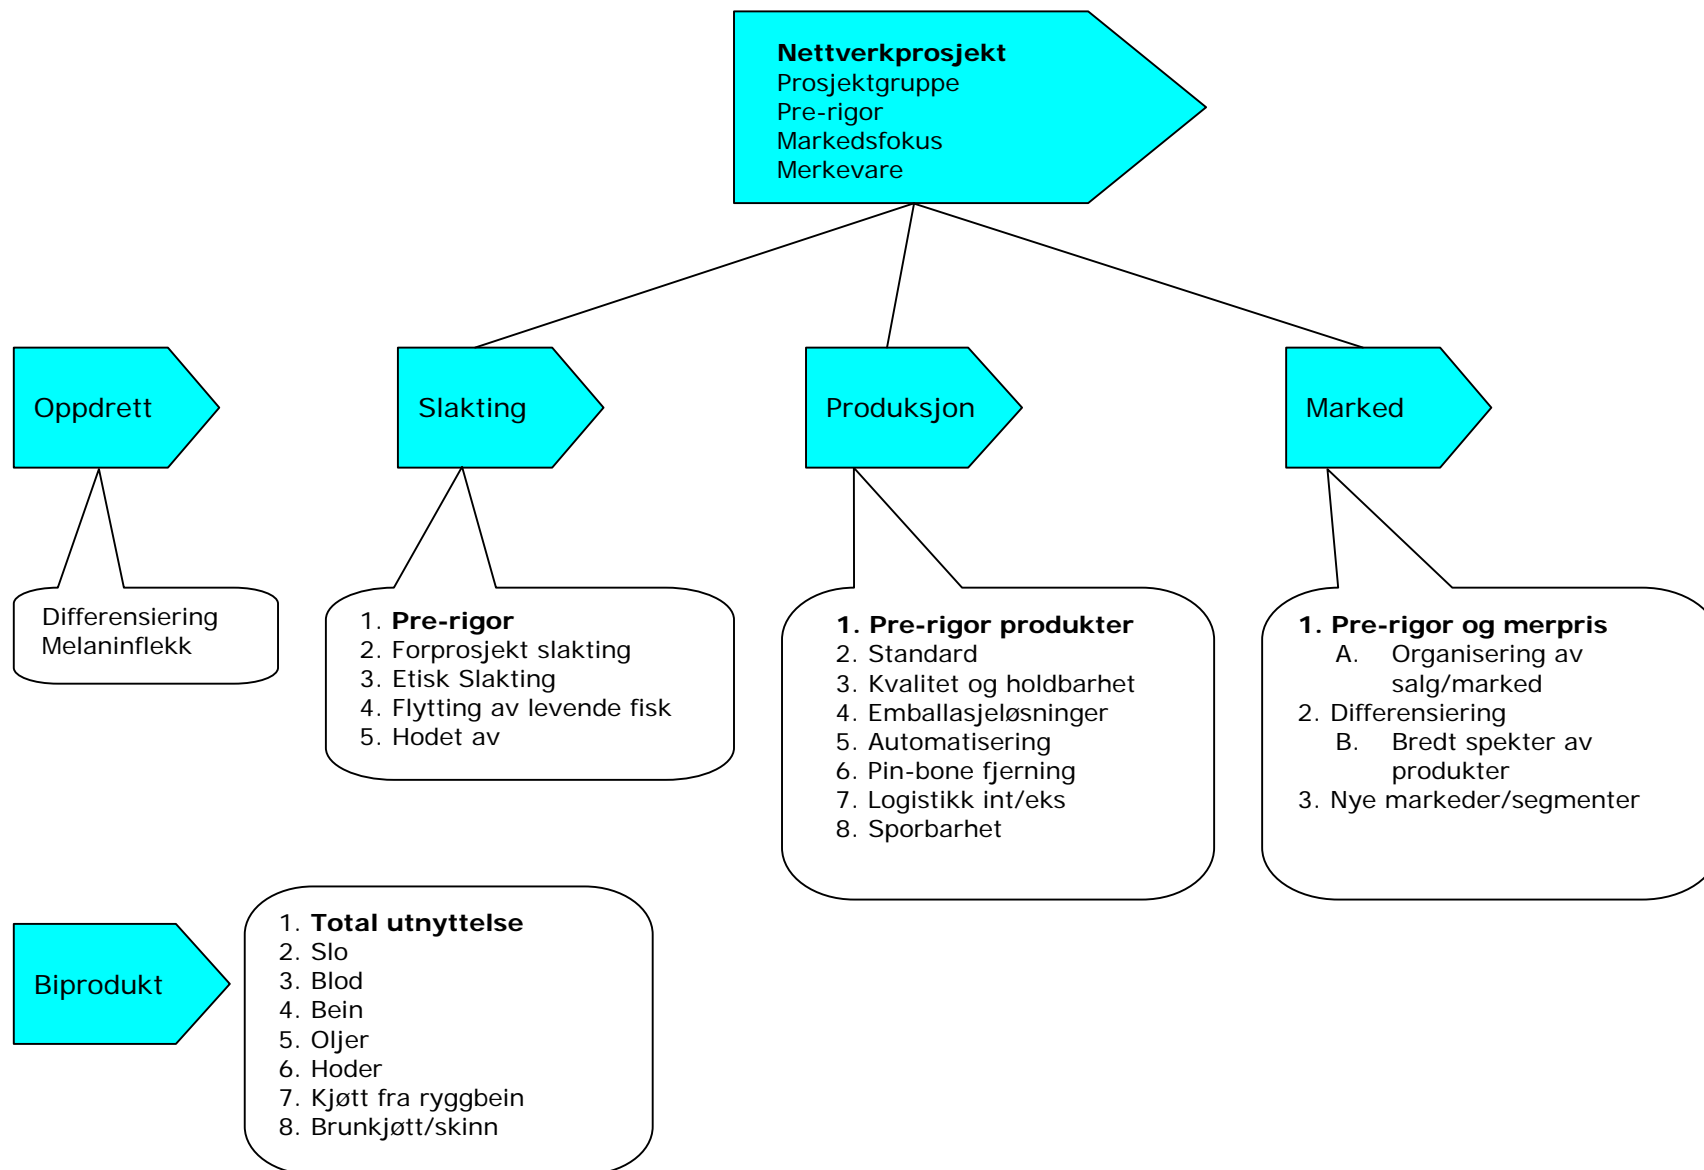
**Nettverkprosjekt**
Prosjektgruppe
Pre-rigor
Markedsfokus
Merkevare

Oppdrett

Differensiering
Melaninflekk

Slakting

1. **Pre-rigor**
2. Forprosjekt slakting
3. Etisk Slakting
4. Flytting av levende fisk
5. Hodet av

Produksjon

1. **Pre-rigor produkter**
2. Standard
3. Kvalitet og holdbarhet
4. Emballasjeløsninger
5. Automatisering
6. Pin-bone fjerning
7. Logistikk int/eks
8. Sporbarhet

Marked

1. **Pre-rigor og merpris**
A. Organisering av salg/marked
2. Differensiering
B. Bredt spekter av produkter
3. Nye markeder/segmenter

Biprodukt

1. **Total utnyttelse**
2. Slo
3. Blod
4. Bein
5. Oljer
6. Hoder
7. Kjøtt fra ryggbein
8. Brunkjøtt/skinn